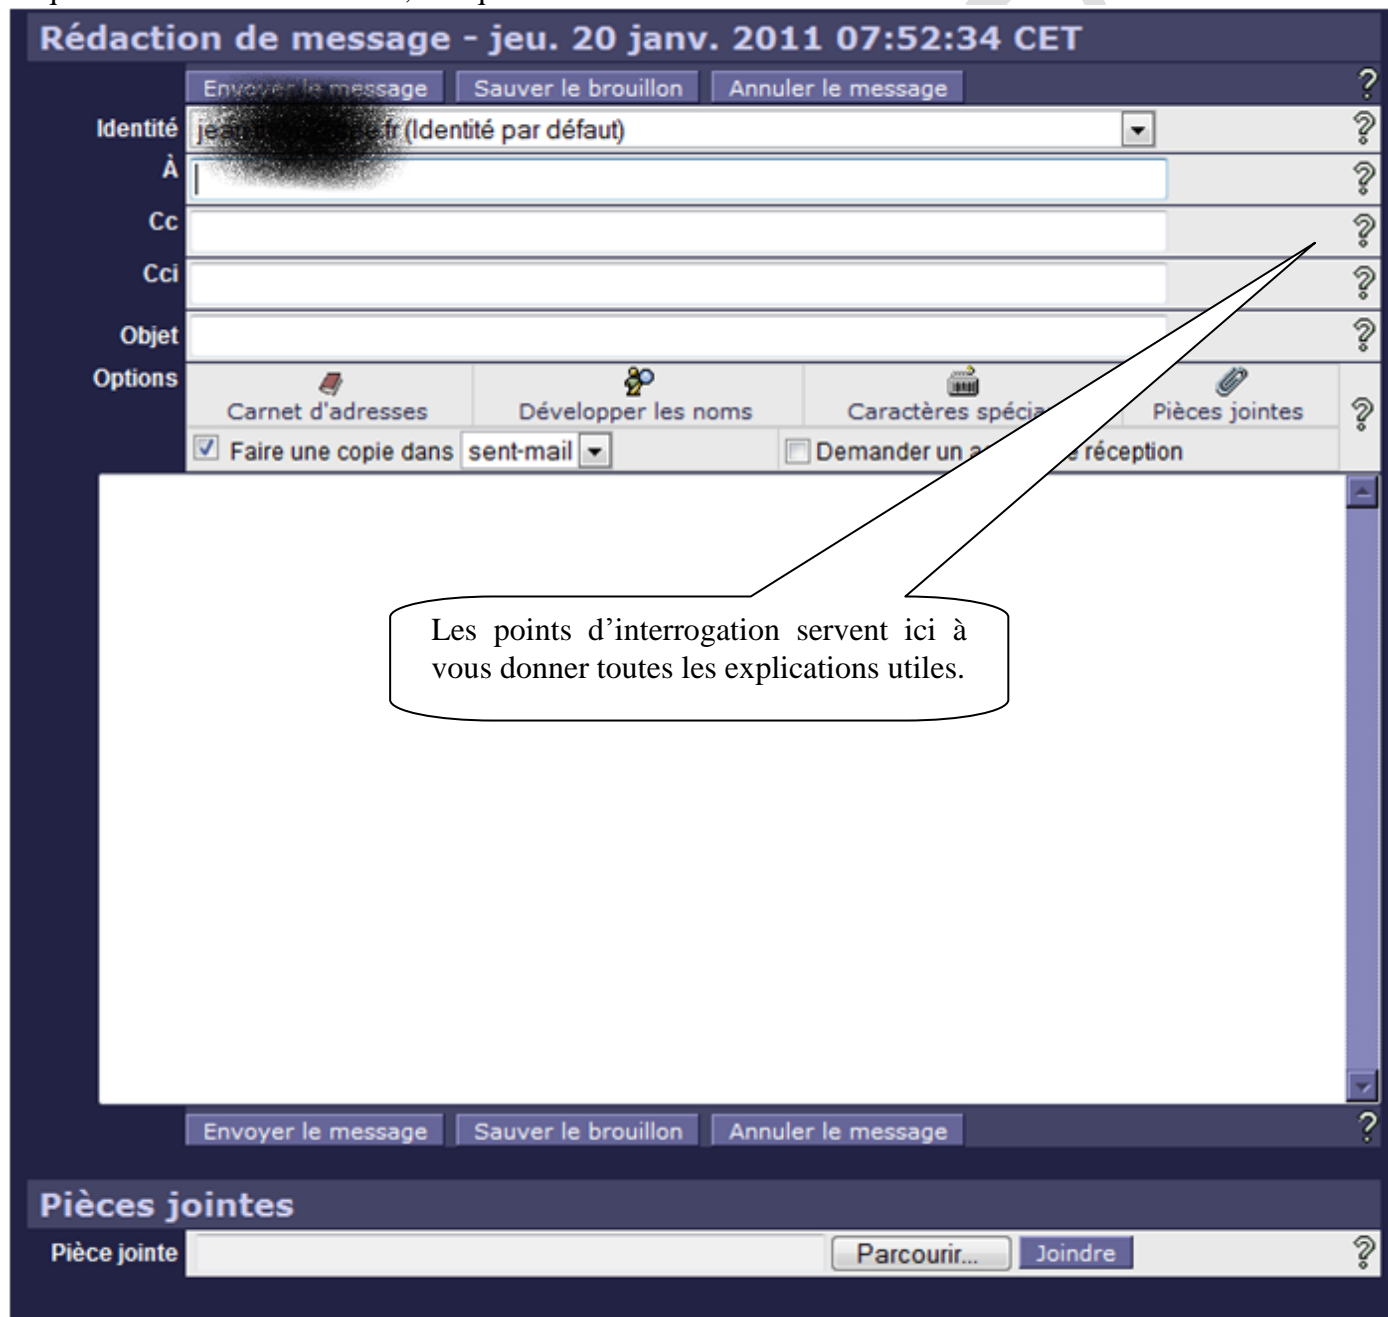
Rédaction de message - jeu. 20 janv. 2011 07:52:34 CET

Envoyer le message | Sauver le brouillon | Annuler le message ?

Identité je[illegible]fr (Identité par défaut) ?

À ?

Cc ?

Cci ?

Objet ?

Options

Carnet d'adresses | Développer les noms | Caractères spécia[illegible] | Pièces jointes ?

Faire une copie dans sent-mail | Demander un a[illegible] réception

Les points d'interrogation servent ici à vous donner toutes les explications utiles.

Envoyer le message | Sauver le brouillon | Annuler le message ?

Pièces jointes

Pièce jointe Parcourir... Joindre ?